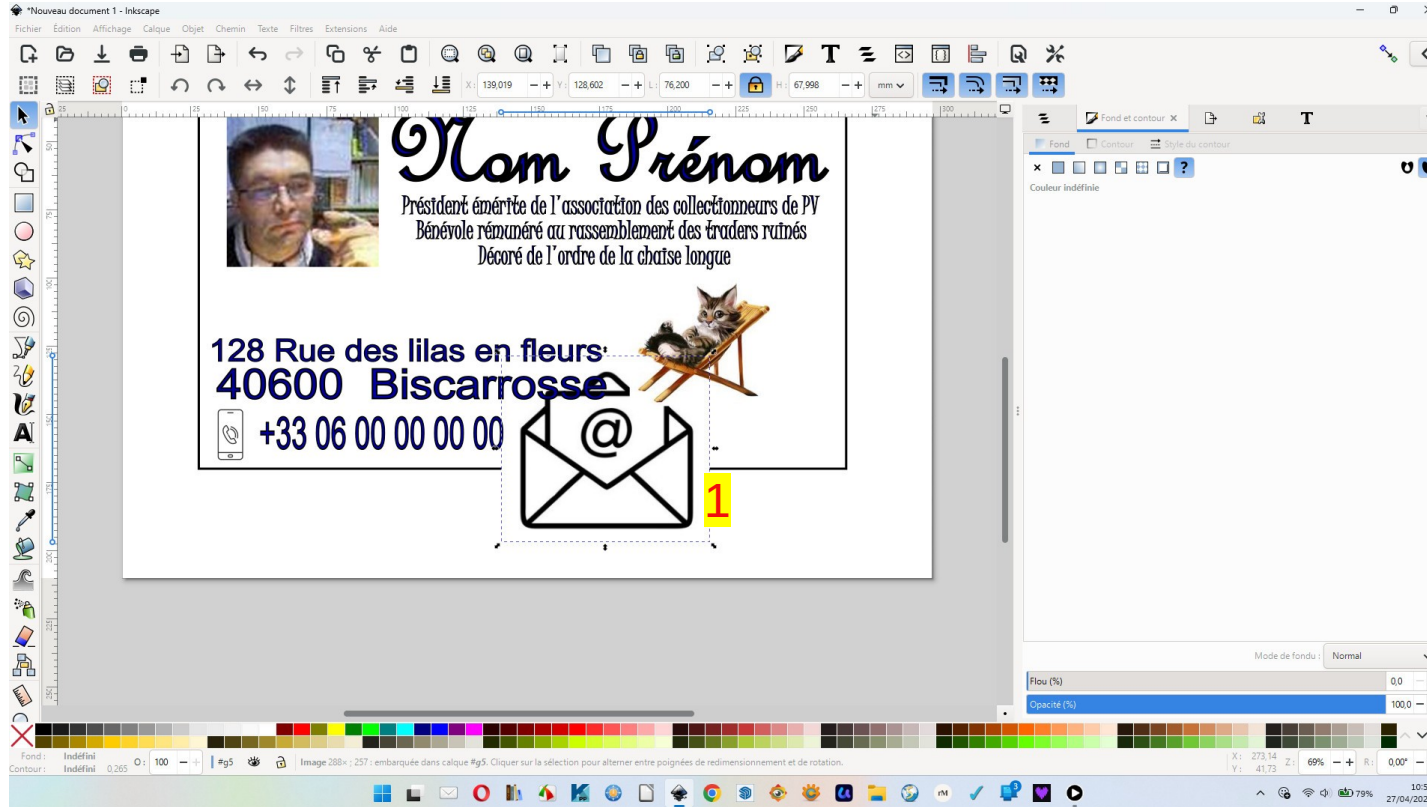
*Nouveau document 1 - Inkscape

Fichier Édition Affichage Calque Objet Chemin Texte Filtres Extensions Aide

X : 139,019 Y : 128,602 L : 76,200 H : 67,998 mm

Fond et contour ×

Fond Contour Style du contour

Couleur indéfinie

Nom Prénom

Président émérite de l'association des collectionneurs de PV
Bénévole rémunéré au rassemblement des traders ruinés
Décoré de l'ordre de la chaise longue

128 Rue des lilas en fleurs
40600 Biscarrosse
+33 06 00 00 00 00

1

Mode de fondu : Normal

Flou (%) 0,0

Opacité (%) 100,0

Fond : Indéfini
Contour : Indéfini 0,265 O : 100 #g5 Image 288× : 257 : embarquée dans calque #g5. Cliquer sur la sélection pour alterner entre poignées de redimensionnement et de rotation.

X : 273,14 Y : 41,73 Z : 69% R : 0,00°

79%

10:5
27/04/20